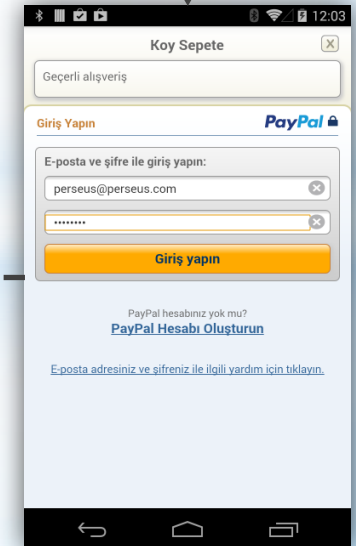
12:03

Koy Sepete

Geçerli alışveriş

Giriş Yapın

PayPal

E-posta ve şifre ile giriş yapın:

perseus@perseus.com

••••••••

Giriş yapın

PayPal hesabınız yok mu?

PayPal Hesabı Oluşturun

E-posta adresiniz ve şifreniz ile ilgili yardım için tıklayın.